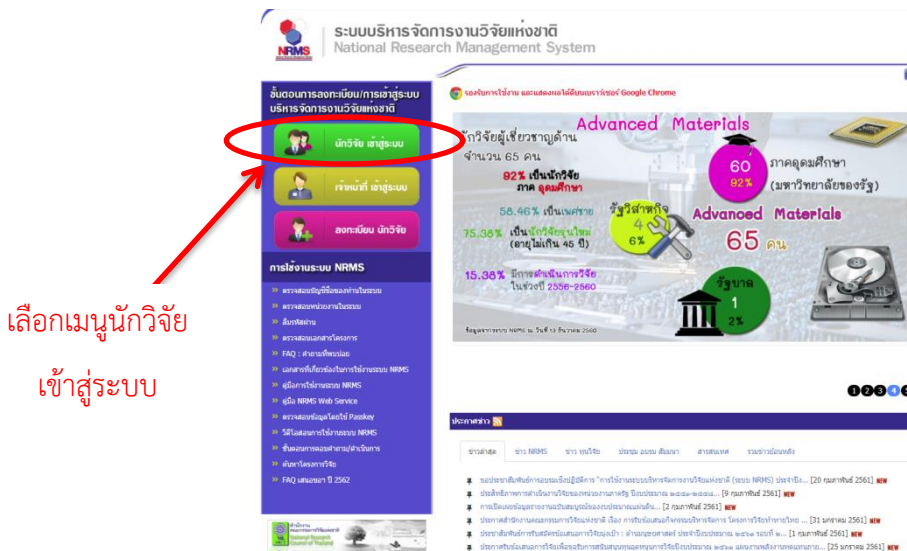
NRMS
ระบบบริหารจัดการงานวิจัยแห่งชาติ
National Research Management System

ขั้นตอนการลงทะเบียน/การเข้าสู่ระบบบริหารจัดการงานวิจัยแห่งชาติ

นักวิจัย เข้าสู่ระบบ

เจ้าหน้าที่ เข้าสู่ระบบ

ลงทะเบียน นักวิจัย

การใช้งานระบบ NRMS

» ตรวจสอบบัญชีชื่อของท่านในระบบ
» ตรวจสอบหน่วยงานในระบบ
» สืบค้นผลงาน
» ตรวจสอบผลสรุปโครงการ
» FAQ : คำถามที่พบบ่อย
» เอกสารที่เกี่ยวข้องในการใช้งานระบบ NRMS
» คู่มือการใช้งานระบบ NRMS
» คู่มือ NRMS Web Service
» ตรวจสอบข้อมูลโดยใช้ Passkey
» วีดีโอสอนการใช้งานระบบ NRMS
» ขั้นตอนการตอบคำถาม/ดำเนินการ
» ค้นหาโครงการวิจัย
» FAQ เสนอขอ ปี 2562

เลือกเมนูนักวิจัย
เข้าสู่ระบบ

รองรับการใช้งาน และแสดงผลได้ดีบนเบราว์เซอร์ Google Chrome

Advanced Materials
นักวิจัยผู้เชี่ยวชาญด้าน
จำนวน 65 คน
92% เป็นนักวิจัย ภาค อุดมศึกษา
58.46% เป็นเพศชาย
75.38% เป็นนักวิจัยรุ่นใหม่ (อายุไม่เกิน 45 ปี)
15.38% มีการดำเนินการวิจัย ในช่วงปี 2556-2560
60
92%
ภาคอุดมศึกษา (มหาวิทยาลัยของรัฐ)
รัฐวิสาหกิจ
4
6%
Advanced Materials
65 คน
รัฐบาล
1
2%
ข้อมูลจากระบบ NRMS ณ วันที่ 13 ธันวาคม 2560

ประกาศข่าว

ข่าวล่าสุด | ข่าว NRMS | ข่าว ทุนวิจัย | ประชุม อบรม สัมมนา | สารสนเทศ | รวมข่าวย้อนหลัง

ขอประชาสัมพันธ์การอบรมเชิงปฏิบัติการ "การใช้งานระบบบริหารจัดการงานวิจัยแห่งชาติ (ระบบ NRMS) ประจำปี... [20 กุมภาพันธ์ 2561] NEW
ประชาสัมพันธ์การดำเนินงานวิจัยของหน่วยงานภาครัฐ ปีงบประมาณ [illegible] [9 กุมภาพันธ์ 2561] NEW
การเปิดเผยข้อมูลรายงานฉบับสมบูรณ์ของงบประมาณแผ่นดิน... [2 กุมภาพันธ์ 2561] NEW
ประกาศสำนักงานคณะกรรมการวิจัยแห่งชาติ เรื่อง การรับข้อเสนอกิจกรรมบริหารจัดการ โครงการวิจัยท้าทายไทย ... [31 มกราคม 2561] NEW
ประชาสัมพันธ์การรับสมัครเสนอการวิจัยมุ่งเป้า : ด้านมนุษยศาสตร์ ประจำปีงบประมาณ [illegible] [1 กุมภาพันธ์ 2561] NEW
ประกาศรับข้อเสนอการวิจัยเพื่อระดับการสนับสนุนทุนอุดหนุนการวิจัยงบประมาณ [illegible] [25 มกราคม 2561] NEW